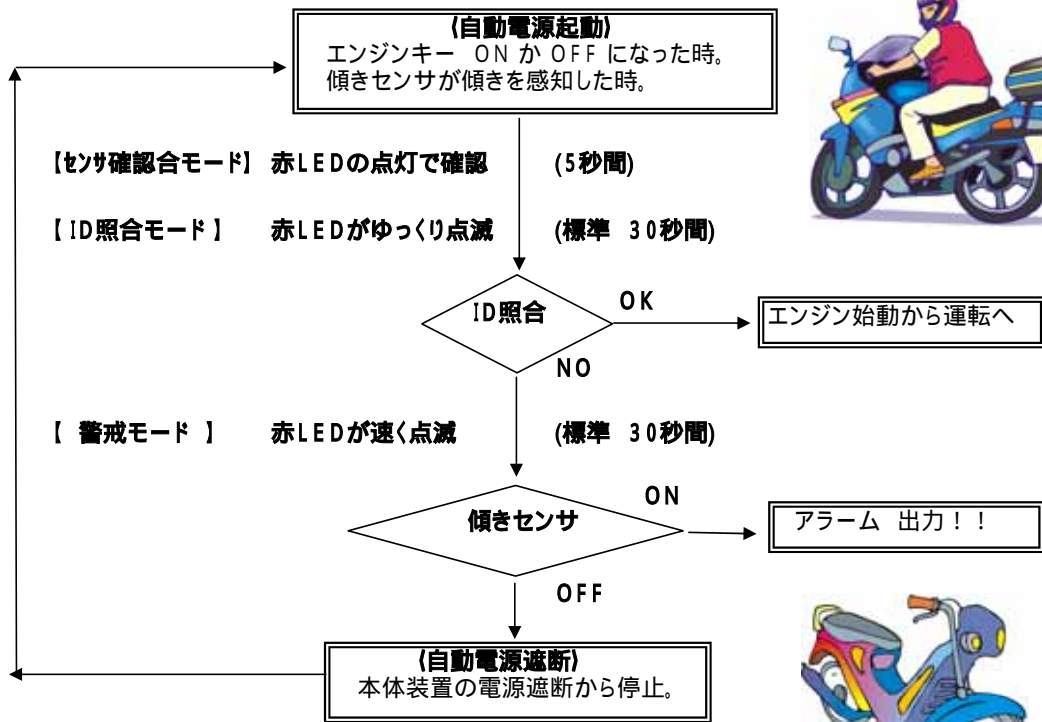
(自動電源起動)
エンジンキー ON か OFF になった時。
傾きセンサが傾きを感知した時。

【センサ確認合モード】 赤LEDの点灯で確認 (5秒間)

【ID照合モード】 赤LEDがゆっくり点滅 (標準 30秒間)

ID照合

OK

エンジン始動から運転へ

NO

【 警戒モード 】 赤LEDが速く点滅 (標準 30秒間)

傾きセンサ

ON

アラーム 出力!!

OFF

(自動電源遮断)
本体装置の電源遮断から停止。